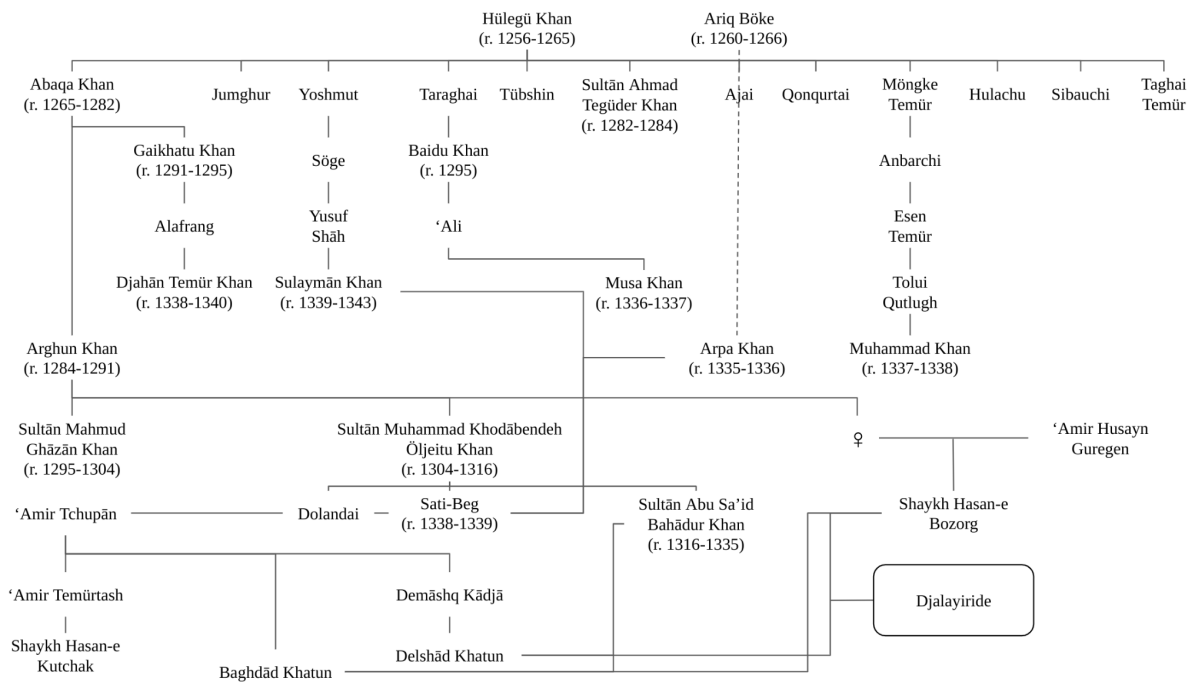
Hülegü Khan
(r. 1256-1265)

Ariq Böke
(r. 1260-1266)

Abaqa Khan
(r. 1265-1282)

Jumghur

Yoshmut

Taraghai

Tübshin

Sultān Ahmad
Tegüder Khan
(r. 1282-1284)

Ajai

Qonqurtai

Möngke
Temür

Hulachu

Sibauchi

Taghai
Temür

Gaikhatu Khan
(r. 1291-1295)

Söge

Baidu Khan
(r. 1295)

Anbarchi

Alafrang

Yusuf
Shāh

ʻAli

Esen
Temür

Djahān Temür Khan
(r. 1338-1340)

Sulaymān Khan
(r. 1339-1343)

Musa Khan
(r. 1336-1337)

Tolui
Qutlugh

Arghun Khan
(r. 1284-1291)

Arpa Khan
(r. 1335-1336)

Muhammad Khan
(r. 1337-1338)

Sultān Mahmud
Ghāzān Khan
(r. 1295-1304)

Sultān Muhammad Khodābendeh
Öljeitu Khan
(r. 1304-1316)

♀

ʻAmir Husayn
Guregen

ʻAmir Tchupān

Dolandai

Sati-Beg
(r. 1338-1339)

Sultān Abu Saʻid
Bahādur Khan
(r. 1316-1335)

Shaykh Hasan-e
Bozorg

ʻAmir Temürtash

Demāshq Kādjā

Djalayiride

Shaykh Hasan-e
Kutchak

Baghdād Khatun

Delshād Khatun